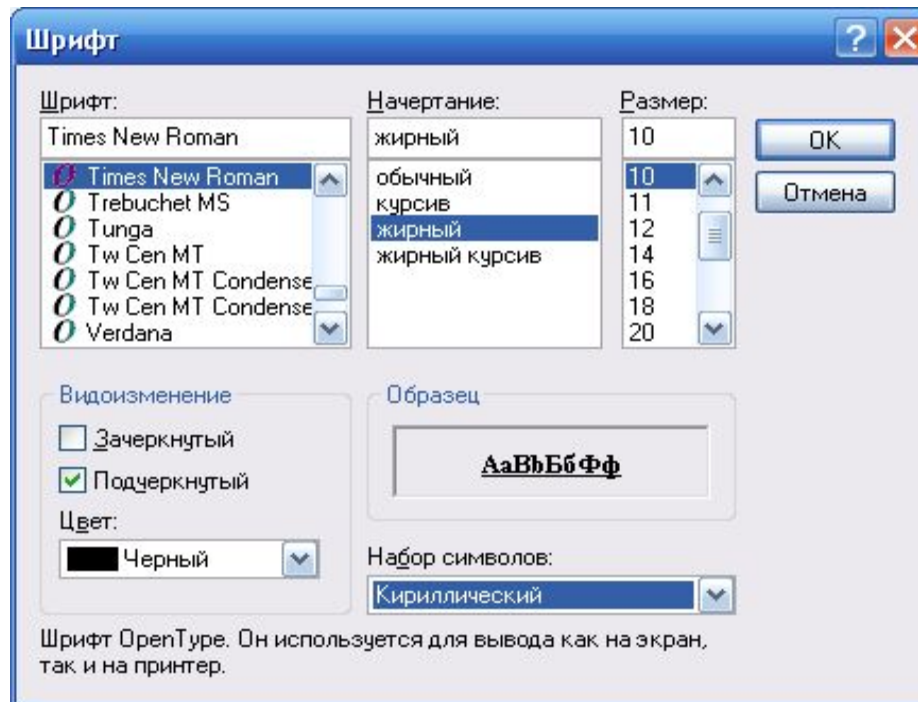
Шрифт

Шрифт:
Times New Roman
Times New Roman
Trebuchet MS
Tunga
Tw Cen MT
Tw Cen MT Condense
Tw Cen MT Condense
Verdana

Начертание:
жирный
обычный
курсив
жирный
жирный курсив

Размер:
10
10
11
12
14
16
18
20

OK
Отмена

Видоизменение
Зачеркнутый
Подчеркнутый
Цвет:
Черный

Образец
AaBbБбФф

Набор символов:
Кириллический

Шрифт OpenType. Он используется для вывода как на экран, так и на принтер.